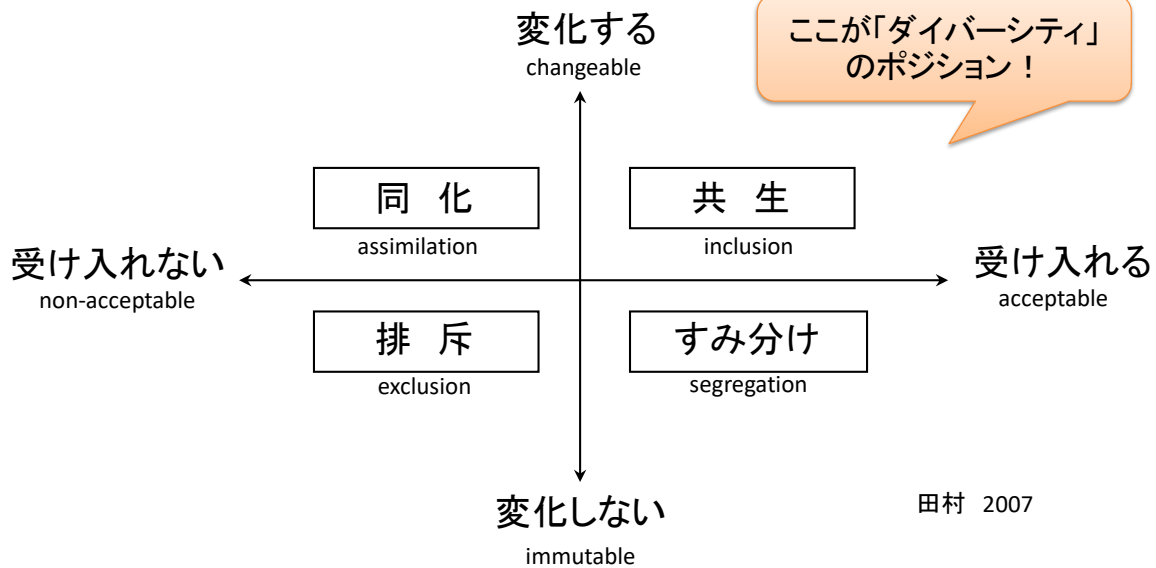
変化する
changeable

ここが「ダイバーシティ」のポジション！

同 化
assimilation

共 生
inclusion

受け入れない
non-acceptable

受け入れる
acceptable

排 斥
exclusion

すみ分け
segregation

変化しない
immutable

田村 2007